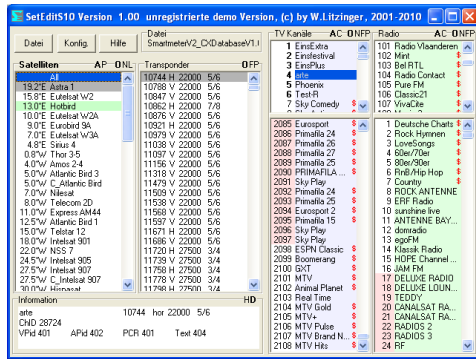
SetEditS10 Version 1.00 unregistrierte demo Version, (c) by W.Litzinger, 2001-2010

Datei | Konfig. | Hilfe

Datei
SmartmeterV2_CXDatabaseV1.t

Satelliten AP ONL
All
19.2°E Astra 1
15.8°E Eutelsat W2
13.0°E Hotbird
10.0°E Eutelsat W2A
9.0°E Eurobird 9A
7.0°E Eutelsat W3A
4.8°E Sirius 4
0.8°W Thor 3-5
4.0°W Amos 2-4
5.0°W C_Atlantic Bird 3
5.0°W C_Atlantic Bird
7.0°W Nilesat
8.0°W Telecom 2D
11.0°W Express AM44
12.5°W Atlantic Bird 1
15.0°W Telstar 12
18.0°W Intelsat 901
22.0°W NSS 7
24.5°W Intelsat 905
27.5°W Intelsat 907
27.5°W C_Intelsat 907
30.0°W Hispasat

Transponder OFP
10744 H 22000 5/6
10788 V 22000 5/6
10847 V 22000 5/6
10862 H 22000 7/8
10876 V 27500 5/6
10921 H 27500 5/6
10979 V 22000 5/6
11038 V 22000 5/6
11097 V 22000 5/6
11156 V 22000 5/6
11318 V 22000 5/6
11479 V 22000 5/6
11509 V 22000 5/6
11538 V 22000 5/6
11568 V 22000 5/6
11597 V 22000 5/6
11671 H 22000 5/6
11686 V 22000 5/6
11720 H 27500 3/4
11739 V 27500 3/4
11758 H 27500 3/4
11778 V 27500 3/4
11798 H 27500 3/4

TV Kanale AC ONFP
1 EinsExtra
2 Einsfestival
3 EinsPlus
4 arte
5 Phoenix
6 Test-R
7 Sky Comedy

2085 Eurosport
2086 Primafila 24
2087 Primafila 26
2088 Primafila 27
2089 Primafila 25
2090 PRIMAFILA
2091 Sky Play
2092 Primafila 24
2093 Primafila 15
2094 Eurosport 2
2095 Primafila 15
2096 Sky Play
2097 Sky Play
2098 ESPN Classic
2099 Boomerang
2100 GXT
2101 MTV
2102 Animal Planet
2103 Real Time
2104 MTV Gold
2105 MTV+
2106 MTV Pulse
2107 MTV Brand N
2108 MTV Hits

Radio AC ONFP
101 Radio Vlaanderen
102 Mint
103 Bel RTL
104 Radio Contact
105 Pure FM
106 Classic21
107 VivaCite

1 Deutsche Charts
2 Rock Hymnen
3 LoveSongs
4 60er/70er
5 80er/90er
6 RnB/Hip Hop
7 Country
8 ROCK ANTENNE
9 ERF Radio
10 sunshine live
11 ANTENNE BAY
12 domradio
13 egoFM
14 Klassik Radio
15 HOPE Channel
16 JAM FM
17 DELUXE RADIO
18 DELUXE LOUN
19 TEDDY
20 CANALSAT RA
21 CANALSAT RA
22 RADIOS 2
23 RADIOS 3
24 RF

Information HD
arte 10744 hor 22000 5/6
ChID 28724
VPid 401 APid 402 PCR 401 Text 404